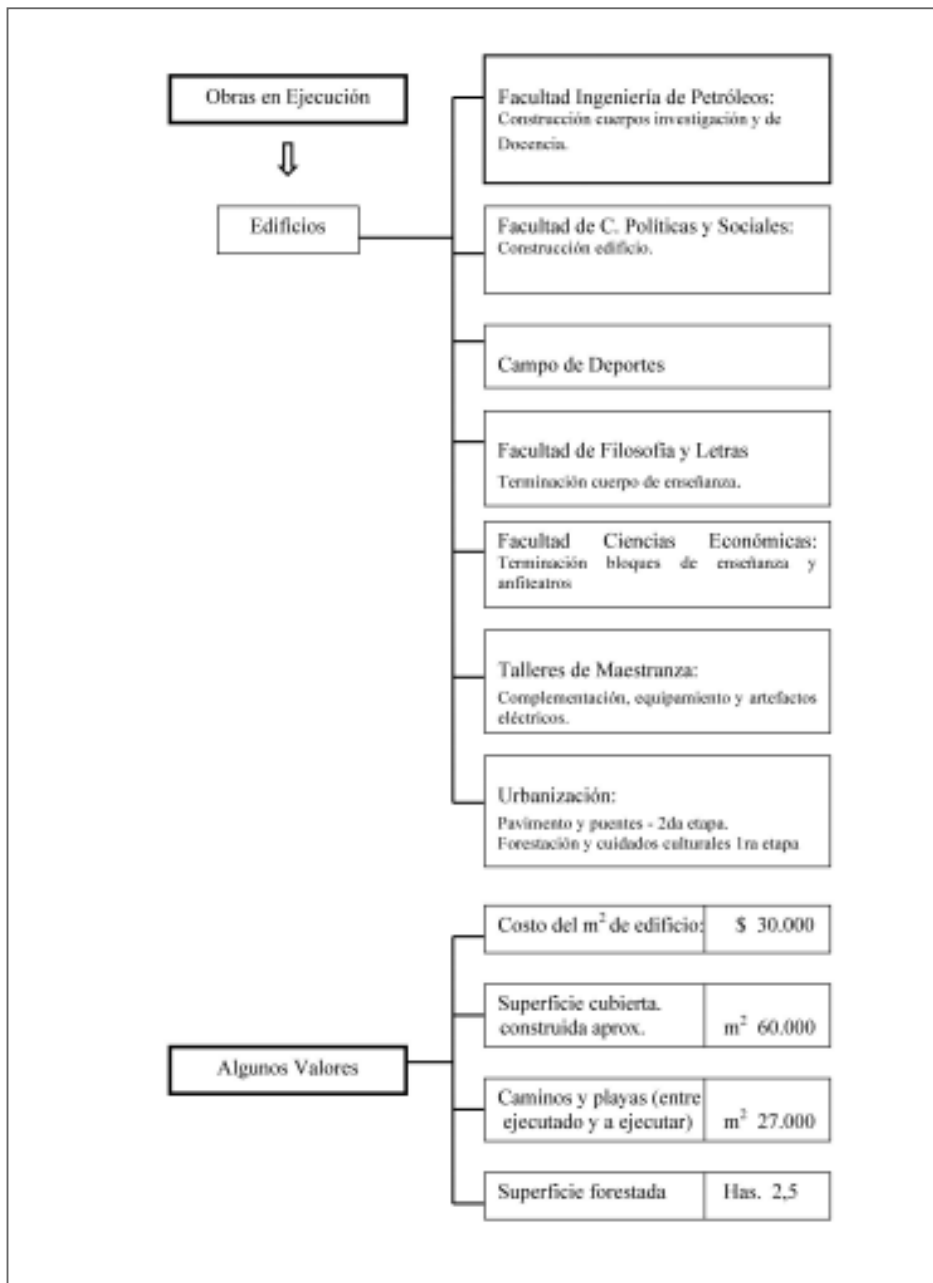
Obras en Ejecución

Edificios

Facultad Ingeniería de Petróleos:
Construcción cuerpos investigación y de Docencia.

Facultad de C. Políticas y Sociales:
Construcción edificio.

Campo de Deportes

Facultad de Filosofia y Letras
Terminación cuerpo de enseñanza.

Facultad Ciencias Económicas:
Terminación bloques de enseñanza y anfiteatros

Talleres de Maestranza:
Complementación, equipamiento y artefactos eléctricos.

Urbanización:
Pavimento y puentes - 2da etapa.
Forestación y cuidados culturales 1ra etapa

Algunos Valores

| | |
|---|---|
| Costo del $m^2$ de edificio: | \$ 30.000 |
| Superficie cubierta. construida aprox. | $m^2$ 60.000 |
| Caminos y playas (entre ejecutado y a ejecutar) | $m^2$ 27.000 |
| Superficie forestada | Has. 2,5 |